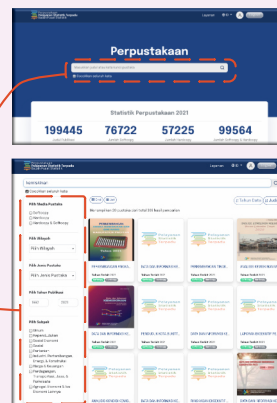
Perpustakaan

Statistik Perpustakaan 2021

199445

76722

57225

99564

Pilih Media Pustaka

Softcopy

Hardcopy

Hardcopy & Softcopy

Pilih Wilayah

Pilih Jenis Pustaka

Pilih Tahun Publikasi

Pilih Subjek

Perpustakaan Statistik Indonesia